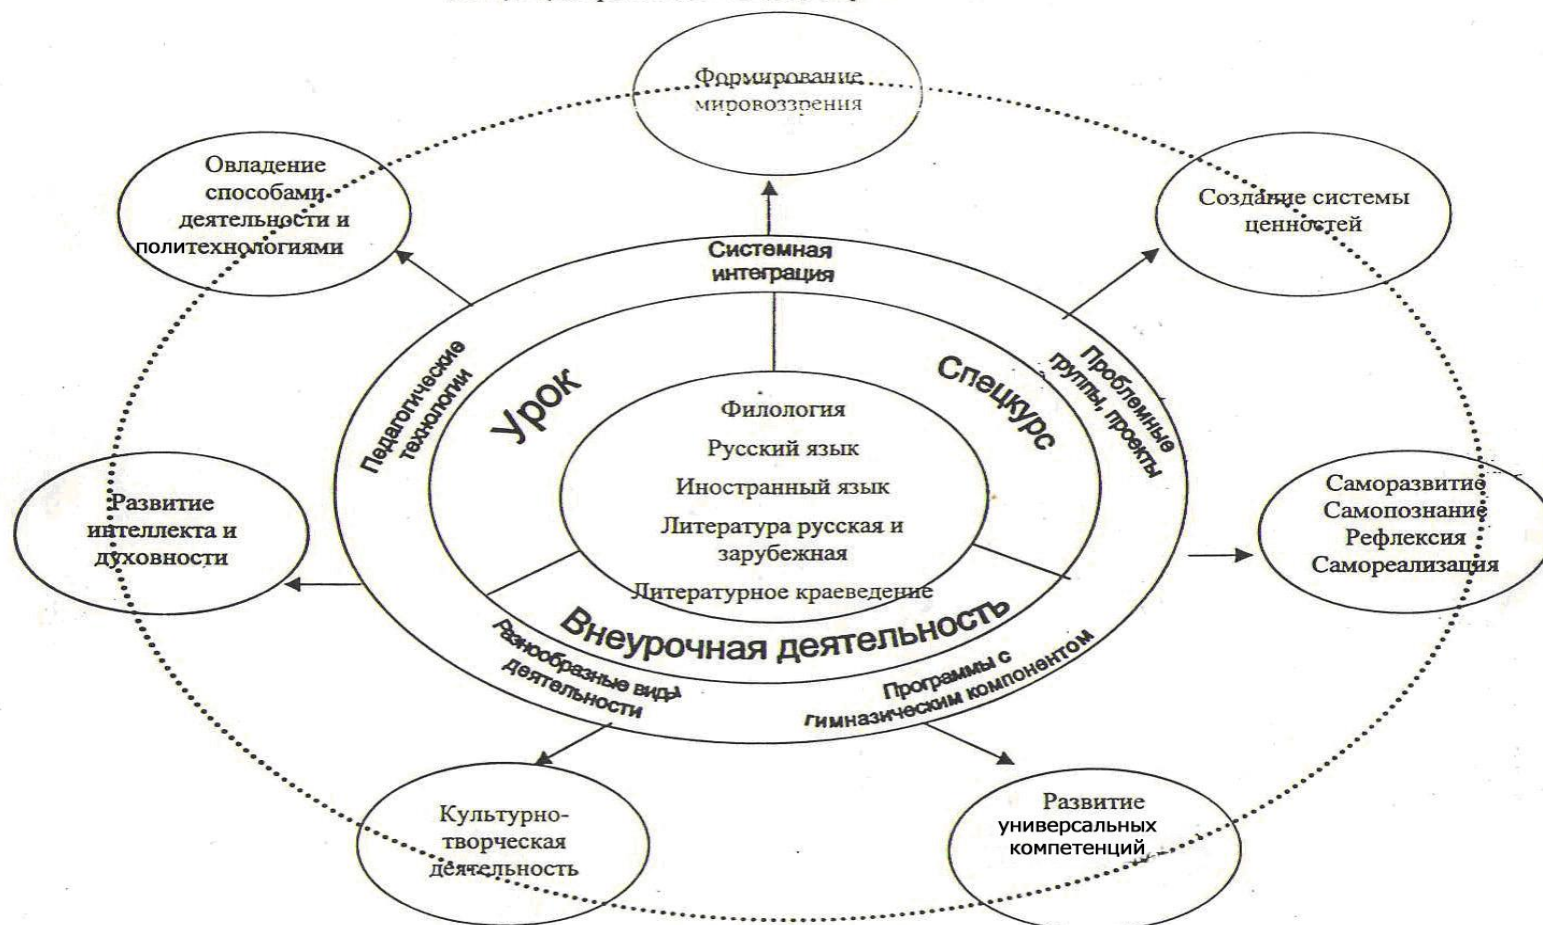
Формирование мировоззрения

Овладение способами деятельности и политехнологиями

Создание системы ценностей

Системная интеграция

Педагогические технологии

Проблемные группы, проекты

Урок

Спецкурс

Филология

Русский язык

Иностранный язык

Литература русская и зарубежная

Литературное краеведение

Развитие интеллекта и духовности

Саморазвитие
Самопознание
Рефлексия
Самореализация

Внеурочная деятельность

Разнообразные виды деятельности

Программы с гимназическим компонентом

Культурно-творческая деятельность

Развитие универсальных компетенций